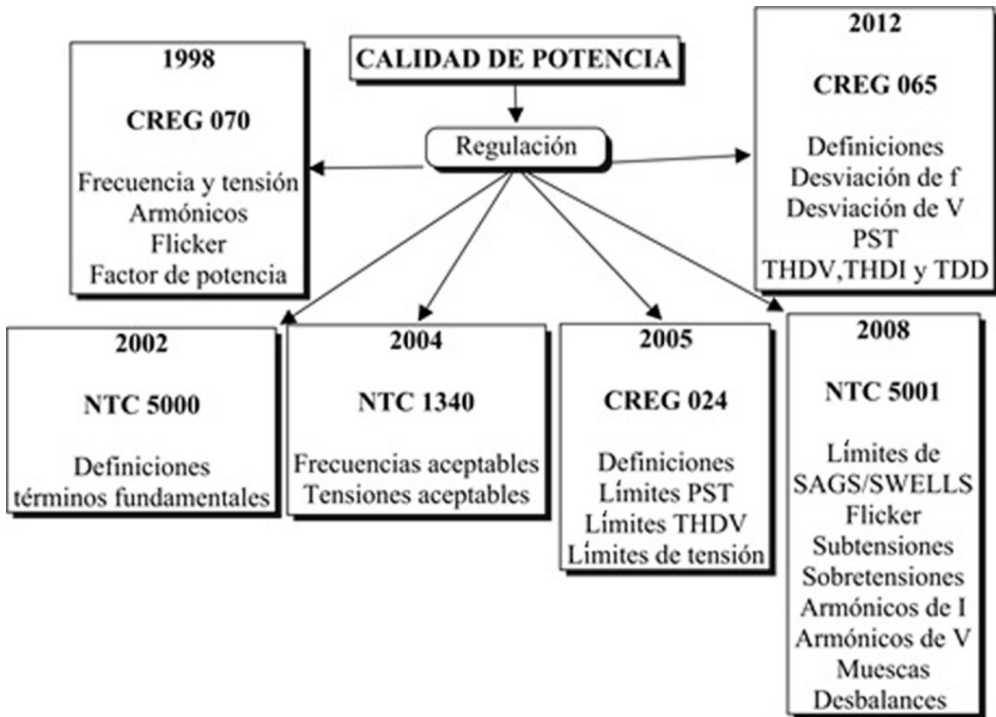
CALIDAD DE POTENCIA

Regulación

1998

CREG 070

Frecuencia y tensión
Armónicos
Flicker
Factor de potencia

2012

CREG 065

Definiciones
Desviación de f
Desviación de V
PST
THDV,THDI y TDD

2002

NTC 5000

Definiciones
términos fundamentales

2004

NTC 1340

Frecuencias aceptables
Tensiones aceptables

2005

CREG 024

Definiciones
Límites PST
Límites THDV
Límites de tensión

2008

NTC 5001

Límites de
SAGS/SWELLS
Flicker
Subtensiones
Sobretensiones
Armónicos de I
Armónicos de V
Muescas
Desbalances